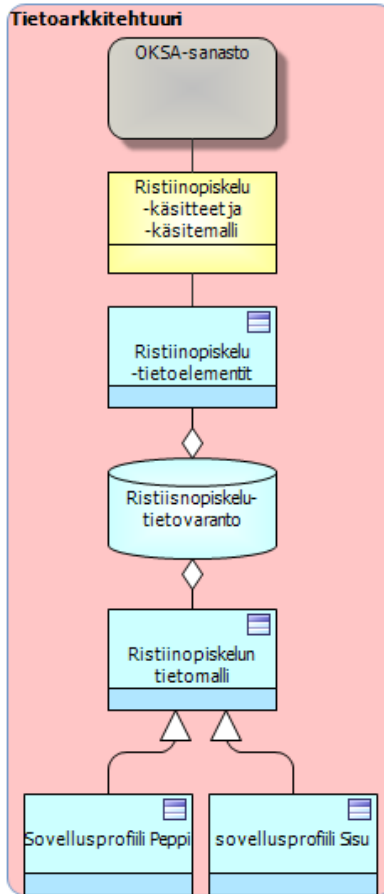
Tietoarkkitehtuuri

OKSA-sanasto

Ristiinopiskelu -käsitteetja -käsitemalli

Ristiinopiskelu -tietoelementit

Ristiisnopiskelu-tietovaranto

Ristiinopiskelun tietomalli

Sovellusprofiili Peppi

sovellusprofiili Sisu